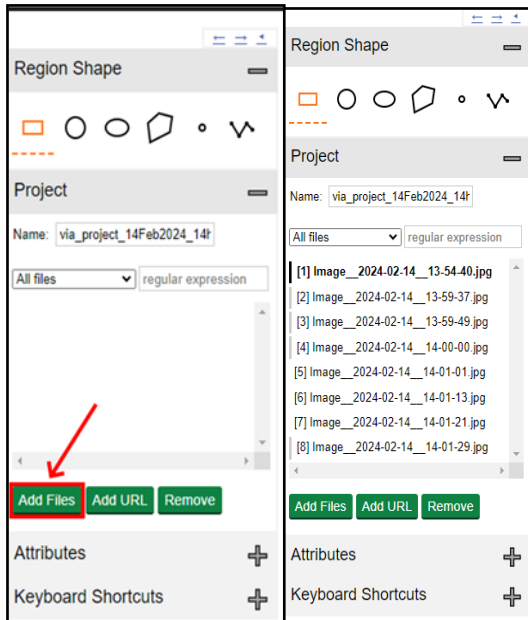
Region Shape

Project

Name: via_project_14Feb2024_14h

All files
regular expression

Add Files
Add URL
Remove

Attributes

Keyboard Shortcuts

Region Shape

Project

Name: via_project_14Feb2024_14h

All files
regular expression

[1] Image__2024-02-14__13-54-40.jpg
[2] Image__2024-02-14__13-59-37.jpg
[3] Image__2024-02-14__13-59-49.jpg
[4] Image__2024-02-14__14-00-00.jpg
[5] Image__2024-02-14__14-01-01.jpg
[6] Image__2024-02-14__14-01-13.jpg
[7] Image__2024-02-14__14-01-21.jpg
[8] Image__2024-02-14__14-01-29.jpg

Add Files
Add URL
Remove

Attributes

Keyboard Shortcuts